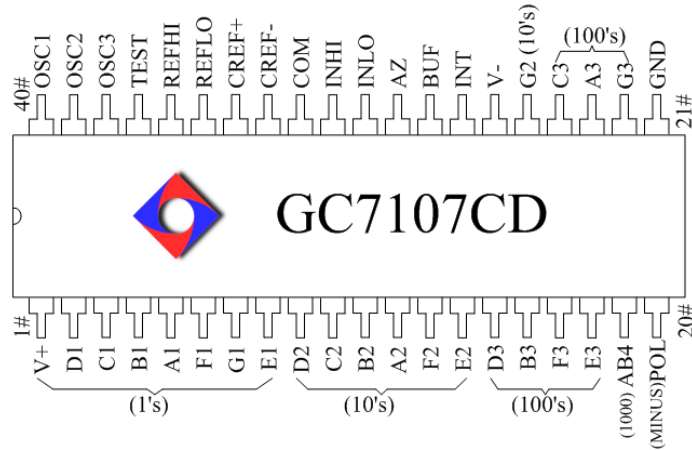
40#

OSC1 OSC2 OSC3 TEST REFHI REFLO CREF+ CREF- COM INHI INLO AZ BUF INT V- G2 (10's) C3 A3 G3 GND

(100's)

21#

GC7107CD

1#

V+ D1 C1 B1 A1 F1 G1 E1 D2 C2 B2 A2 F2 E2 D3 B3 F3 E3 AB4 POL

20#

(1's)

(10's)

(100's)

(1000)

(MINUS)